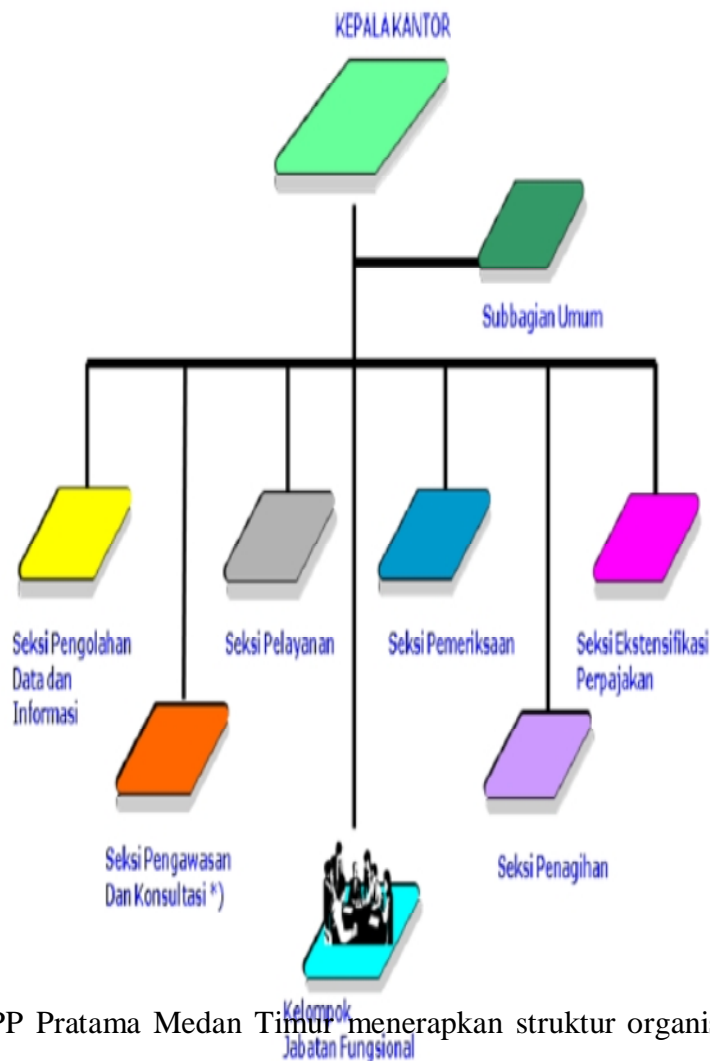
KEPALA KANTOR

Subbagian Umum

Seksi Pengolahan Data dan Informasi

Seksi Pelayanan

Seksi Pemeriksaan

Seksi Ekstensifikasi Perpajakan

Seksi Pengawasan Dan Konsultasi *)

Seksi Penagihan

Kelompok Jabatan Fungsional

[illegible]PP Pratama Medan Timur menerapkan struktur organi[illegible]